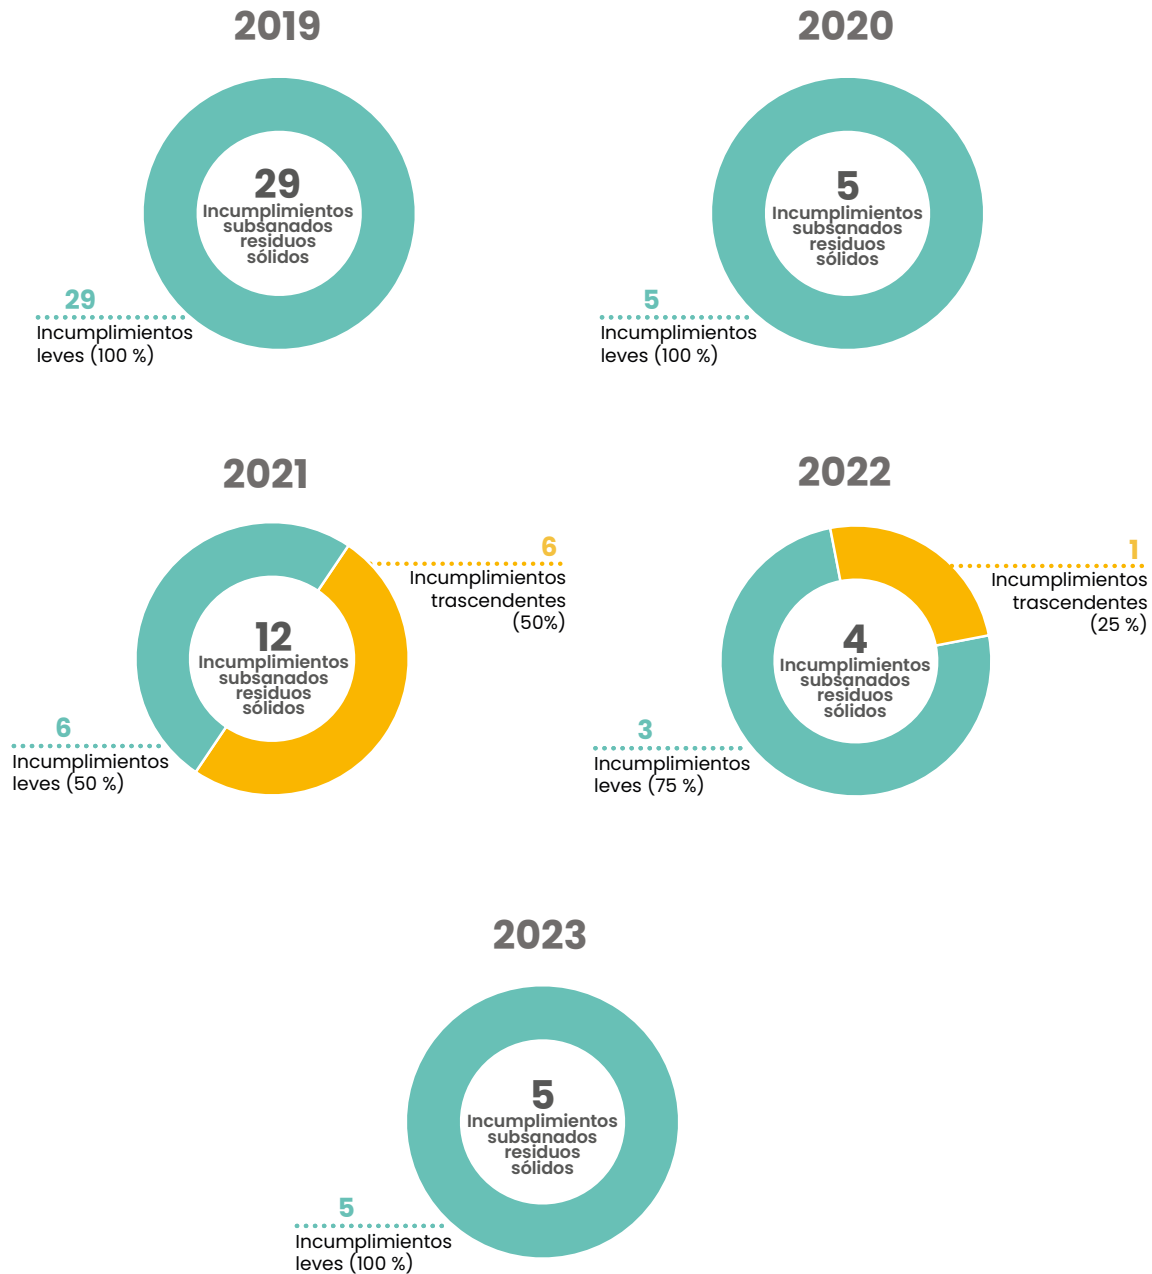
2019

29
Incumplimientos subsanados residuos sólidos

29
Incumplimientos leves (100 %)

2020

5
Incumplimientos subsanados residuos sólidos

5
Incumplimientos leves (100 %)

2021

6
Incumplimientos trascendentes (50%)

12
Incumplimientos subsanados residuos sólidos

6
Incumplimientos leves (50 %)

2022

1
Incumplimientos trascendentes (25 %)

4
Incumplimientos subsanados residuos sólidos

3
Incumplimientos leves (75 %)

2023

5
Incumplimientos subsanados residuos sólidos

5
Incumplimientos leves (100 %)